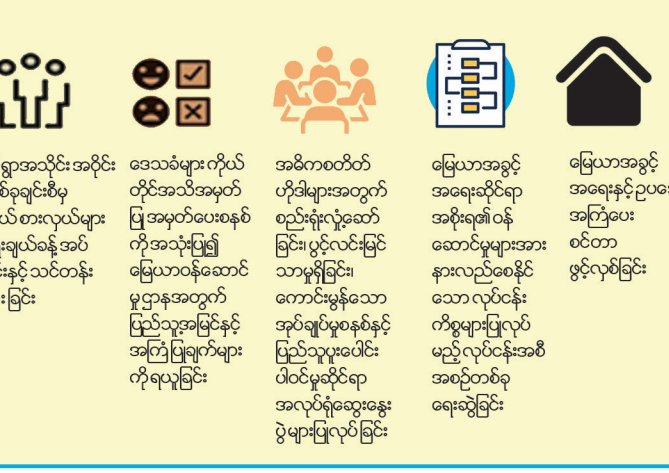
ရွာအသိုင်းအဝိုင်း စ်ချင်းစီမှ ယ်စားလှယ်များ ချယ်ခန့်အပ် နှင့်သင်တန်း ခြင်း

ဒေသခံများကိုယ် တိုင်အသိအမှတ် ပြုအမှတ်ပေးစနစ် ကိုအသုံးပြု၍ မြေယာဝန်ဆောင် မှုဌာနအတွက် ပြည်သူ့အမြင်နှင့် အကြံပြုချက်များ ကိုရယူခြင်း

အစီကစတိတ် ဟိုဒါများအတွက် စည်းရုံးလှုံ့ဆော် ခြင်း၊ ပွင့်လင်းမြင် သာမှုရှိခြင်း၊ ကောင်းမွန်သော အုပ်ချုပ်မှုစနစ်နှင့် ပြည်သူ့ပူးပေါင်း ပါဝင်မှုဆိုင်ရာ အလုပ်ရုံဆွေးနွေး ပွဲများပြုလုပ်ခြင်း

မြေယာအခွင့် အရေးဆိုင်ရာ အစိုးရ၏ဝန် ဆောင်မှုများအား နားလည်စေနိုင် သောလုပ်ငန်း ကိစ္စများပြုလုပ် မည့်လုပ်ငန်းအစီ အစဉ်တစ်ခု ရေးဆွဲခြင်း

မြေယာအခွင့် အရေးနှင့်ဥပဒေ အကြံပေး စင်တာ ဖွင့်လှစ်ခြင်း